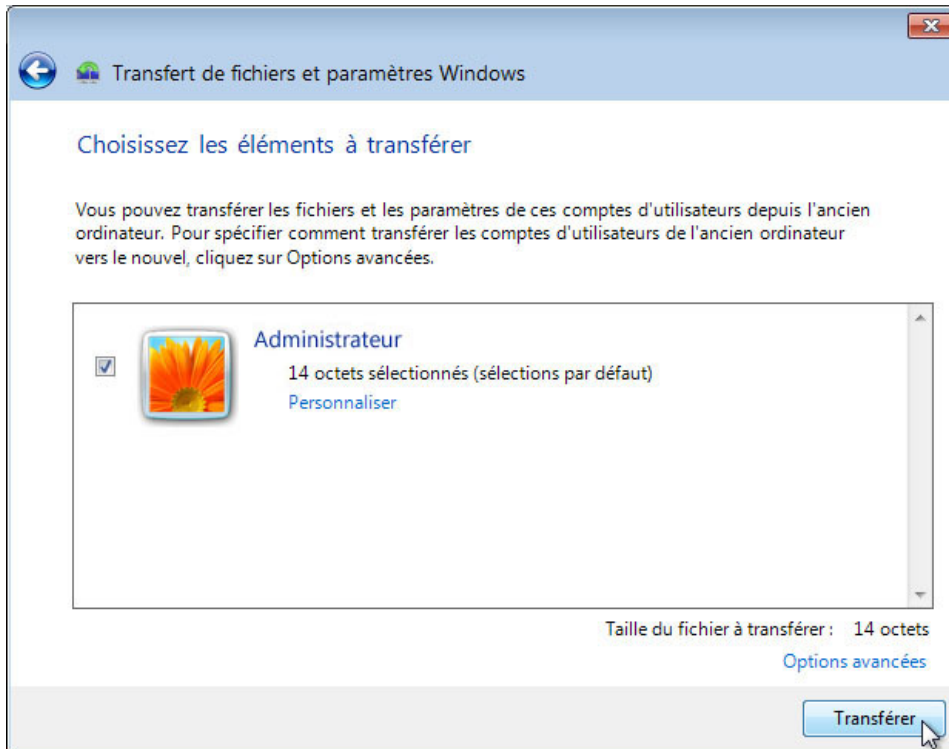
Transfert de fichiers et paramètres Windows

Choisissez les éléments à transférer

Vous pouvez transférer les fichiers et les paramètres de ces comptes d'utilisateurs depuis l'ancien ordinateur. Pour spécifier comment transférer les comptes d'utilisateurs de l'ancien ordinateur vers le nouvel, cliquez sur Options avancées.

Administrateur

14 octets sélectionnés (sélections par défaut)

Personnaliser

Taille du fichier à transférer : 14 octets

Options avancées

Transférer